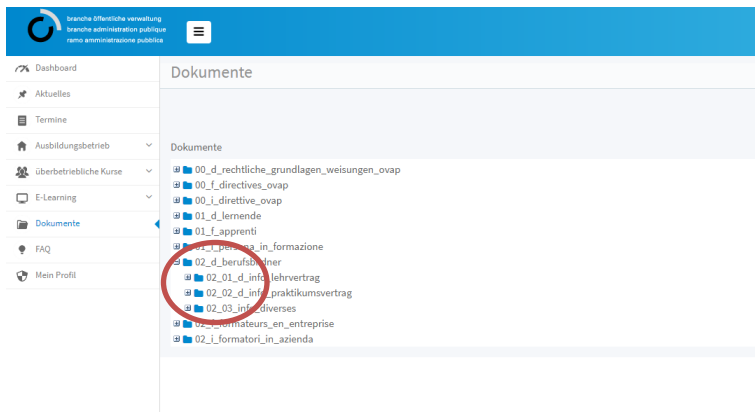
branche öffentliche verwaltung
branche administration publique
ramo amministrazione pubblica

Dashboard
Aktuelles
Termine
Ausbildungsbetrieb
überbetriebliche Kurse
E-Learning
Dokumente
FAQ
Mein Profil

Dokumente

Dokumente

00_d_rechtliche_grundlagen_weisungen_ovap
00_f_directives_ovap
00_i_direttive_ovap
01_d_lernende
01_f_apprenti
01_i_persona_in_formazione
02_d_berufsbildner
02_01_d_info_lehrvertrag
02_02_d_info_praktikumsvertrag
02_03_info_diverses
02_f_formateurs_en_entreprise
02_i_formatori_in_azienda